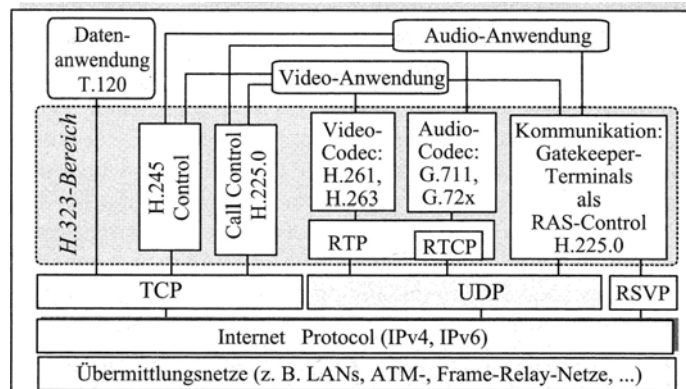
Datenanwendung T.120

Audio-Anwendung

Video-Anwendung

H.323-Bereich

H.245 Control

Call Control H.225.0

Video-Codec: H.261, H.263

Audio-Codec: G.711, G.72x

Kommunikation: Gatekeeper-Terminals als RAS-Control H.225.0

RTP

RTCP

TCP

UDP

RSVP

Internet Protocol (IPv4, IPv6)

Übermittlungsnetze (z. B. LANs, ATM-, Frame-Relay-Netze, ...)